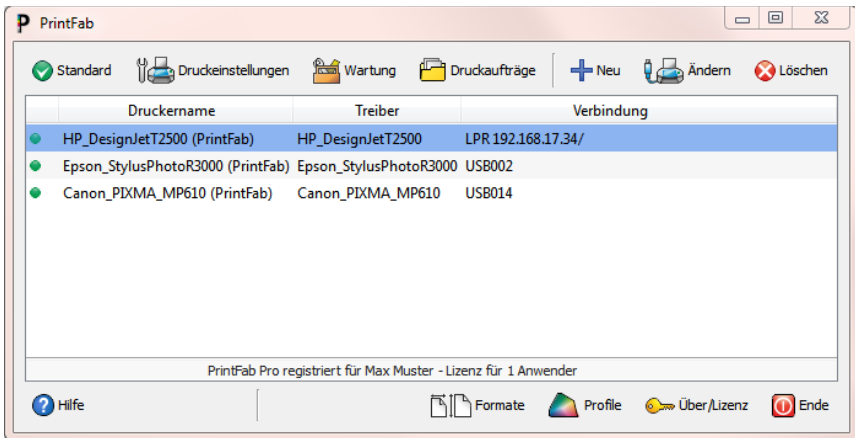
PrintFab

Standard | Druckeinstellungen | Wartung | Druckaufträge | Neu | Ändern | Löschen

| Druckername | Treiber | Verbindung |
|---|---|---|
| HP_DesignJetT2500 (PrintFab) | HP_DesignJetT2500 | LPR 192.168.17.34/ |
| Epson_StylusPhotoR3000 (PrintFab) | Epson_StylusPhotoR3000 | USB002 |
| Canon_PIXMA_MP610 (PrintFab) | Canon_PIXMA_MP610 | USB014 |

PrintFab Pro registriert für Max Muster - Lizenz für 1 Anwender

Hilfe | Formate | Profile | Über/Lizenz | Ende